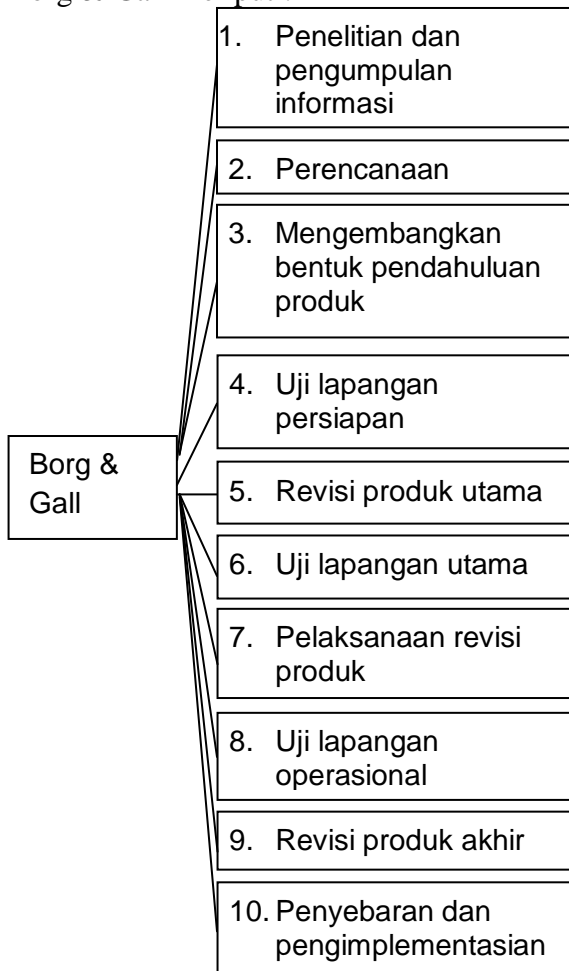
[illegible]

Borg & Gall

1. Penelitian dan pengumpulan informasi

2. Perencanaan

3. Mengembangkan bentuk pendahuluan produk

4. Uji lapangan persiapan

5. Revisi produk utama

6. Uji lapangan utama

7. Pelaksanaan revisi produk

8. Uji lapangan operasional

9. Revisi produk akhir

10. Penyebaran dan pengimplementasian